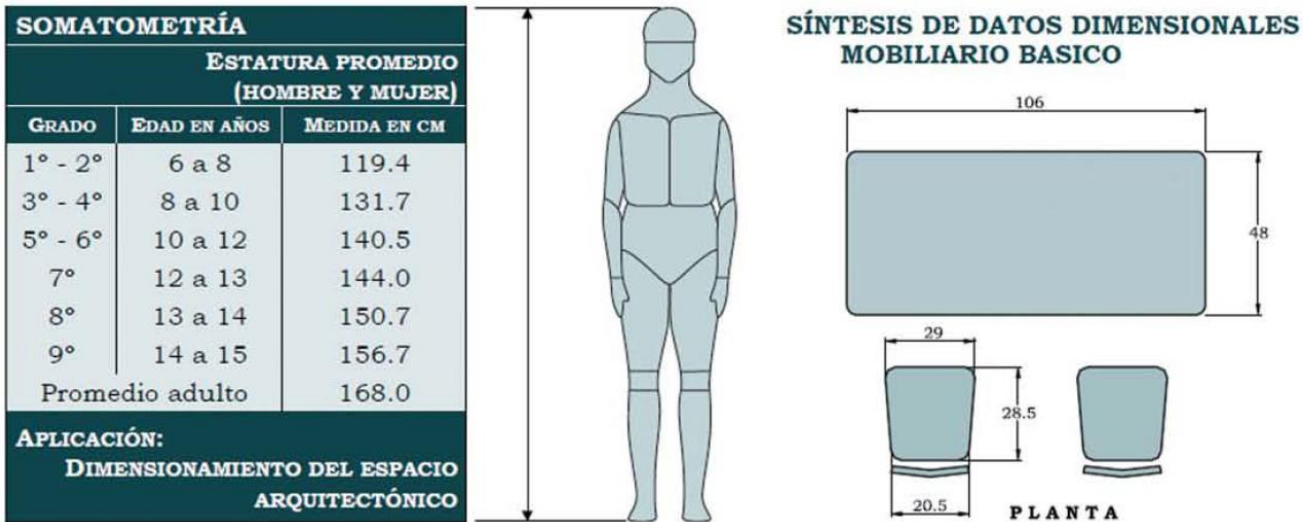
SOMATOMETRÍA

ESTATURA PROMEDIO (HOMBRE Y MUJER)

| GRADO | EDAD EN AÑOS | MEDIDA EN CM |
|---|---|---|
| 1° - 2° | 6 a 8 | 119.4 |
| 3° - 4° | 8 a 10 | 131.7 |
| 5° - 6° | 10 a 12 | 140.5 |
| 7° | 12 a 13 | 144.0 |
| 8° | 13 a 14 | 150.7 |
| 9° | 14 a 15 | 156.7 |
| Promedio adulto | | 168.0 |

APLICACIÓN:
DIMENSIONAMIENTO DEL ESPACIO ARQUITECTÓNICO

SÍNTESIS DE DATOS DIMENSIONALES
MOBILIARIO BASICO

106

48

29

28.5

20.5

PLANTA